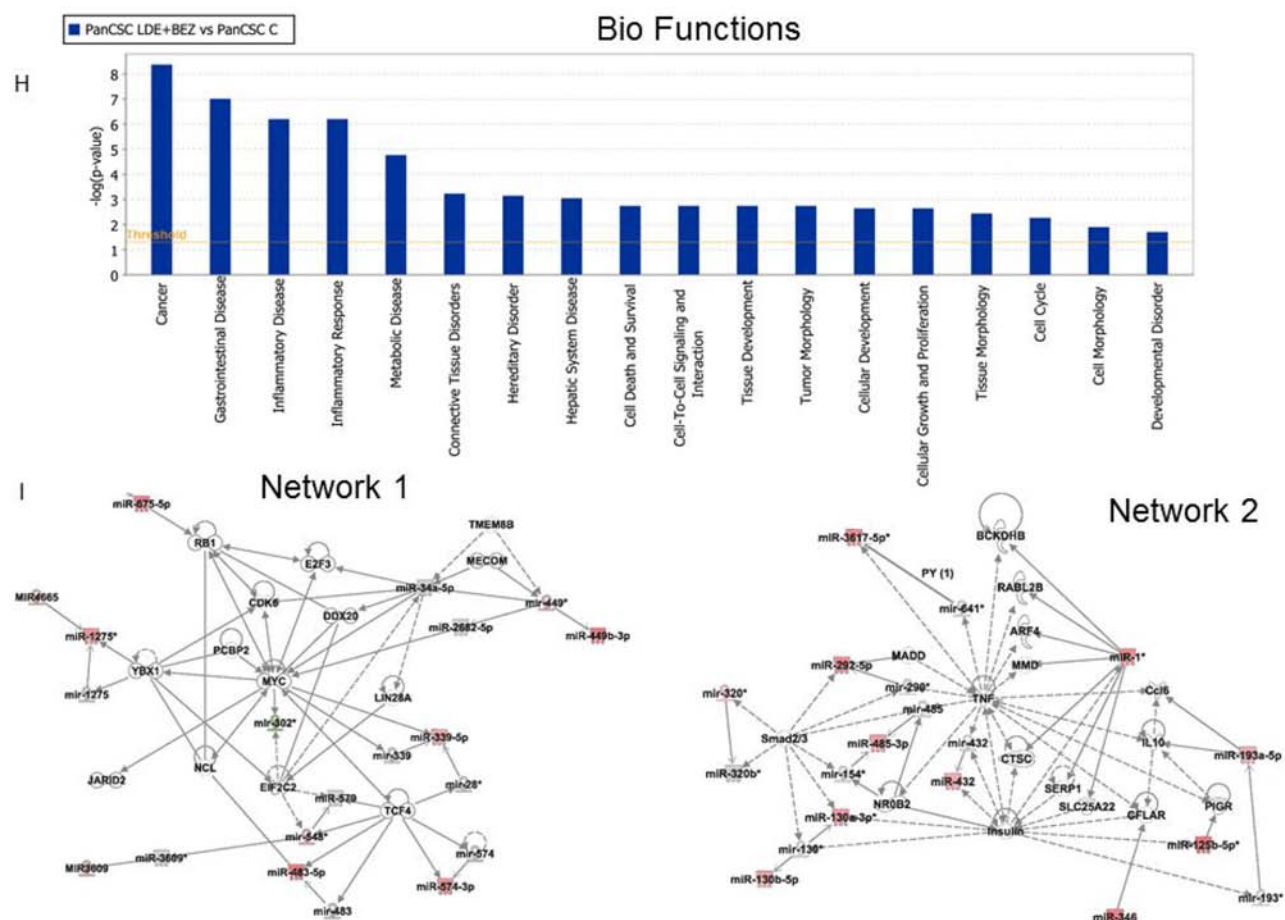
PanCSC LDE+BEZ vs PanCSC C

Bio Functions

H

-log(p-value)

8
7
6
5
4
3
2
1
0

Threshold

Cancer
Gastrointestinal Disease
Inflammatory Disease
Inflammatory Response
Metabolic Disease
Connective Tissue Disorders
Hereditary Disorder
Hepatic System Disease
Cell Death and Survival
Cell-To-Cell Signaling and Interaction
Tissue Development
Tumor Morphology
Cellular Development
Cellular Growth and Proliferation
Tissue Morphology
Cell Cycle
Cell Morphology
Developmental Disorder

I

Network 1

miR-675-5p
RB1
E2F3
TMEM8B
MECOM
MIR4665
CDK6
DDX20
miR-34a-5p
miR-449*
miR-2682-5p
miR-449b-3p
miR-1275*
PCBP2
YBX1
MYC
LIN28A
mir-1275
mir-302*
miR-339-5p
mir-339
JARID2
NCL
EIF2C2
mir-28*
miR-579
TCF4
mir-548*
mir-574
MIR3609
miR-3609*
miR-483-5p
miR-574-3p
mir-483

Network 2

miR-3617-5p*
BCKDHB
PY (1)
RABL2B
mir-641*
ARF4
miR-292-5p
MADD
MMD
miR-1*
mir-290*
mir-320*
TNF
Ccl6
mir-485
Smad2/3
miR-485-3p
mir-432
IL10
miR-193a-5p
miR-320b*
mir-154*
CTSC
miR-432
SERP1
NR0B2
SLC25A22
miR-130a-3p*
CFLAR
PIGR
Insulin
mir-130*
miR-125b-5p*
miR-130b-5p
mir-193*
miR-346